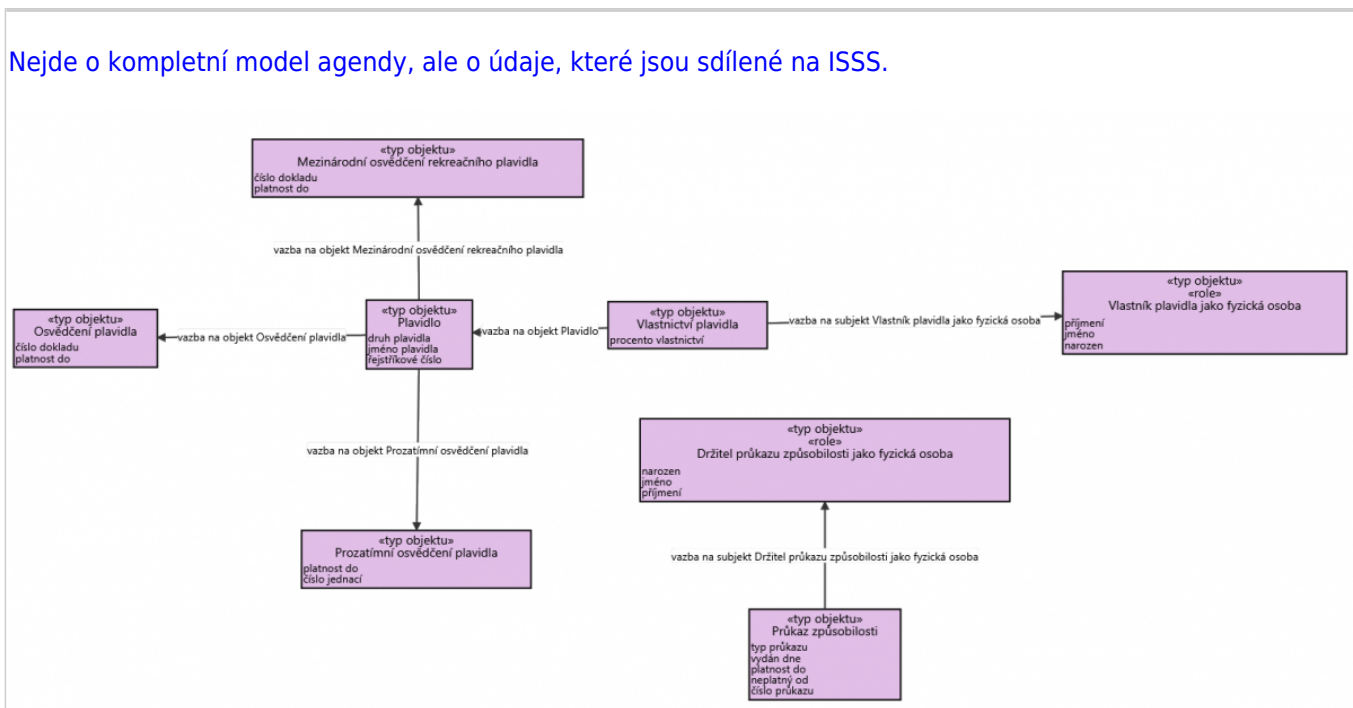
Nejde o kompletní model agendy, ale o údaje, které jsou sdílené na ISSS.

«typ objektu»
Mezinárodní osvědčení rekreačního plavidla
číslo dokladu
platnost do

vazba na objekt Mezinárodní osvědčení rekreačního plavidla

«typ objektu»
Osvědčení plavidla
číslo dokladu
platnost do

vazba na objekt Osvědčení plavidla

«typ objektu»
Plavidlo
druh plavidla
jméno plavidla
rejstříkové číslo

vazba na objekt Plavidlo

«typ objektu»
Vlastnictví plavidla
procento vlastnictví

vazba na subjekt Vlastník plavidla jako fyzická osoba

«typ objektu»
«role»
Vlastník plavidla jako fyzická osoba
příjmení
jméno
narozen

vazba na objekt Prozatímní osvědčení plavidla

«typ objektu»
Prozatímní osvědčení plavidla
platnost do
číslo jednací

«typ objektu»
«role»
Držitel průkazu způsobilosti jako fyzická osoba
narozen
jméno
příjmení

vazba na subjekt Držitel průkazu způsobilosti jako fyzická osoba

«typ objektu»
Průkaz způsobilosti
typ průkazu
vydán dne
platnost do
neplatný od
číslo průkazu